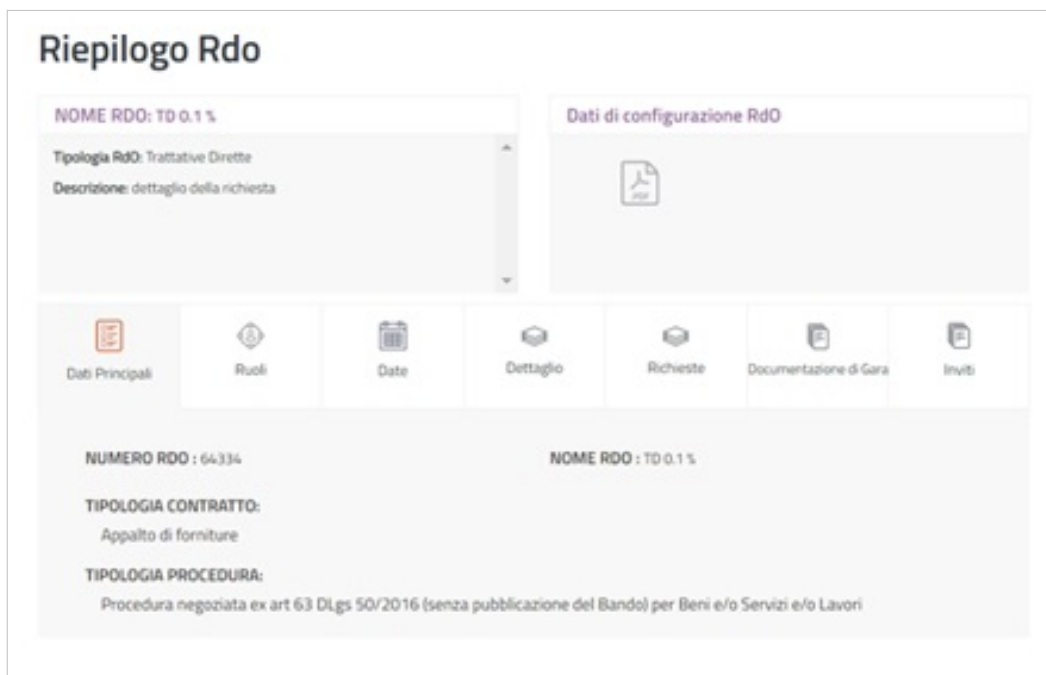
Riepilogo Rdo

NOME RDO: TD 0.1 %

Tipologia RdO: Trattative Dirette

Descrizione: dettaglio della richiesta

Dati di configurazione RdO

PDF

Dati Principali

Ruoli

Date

Dettaglio

Richieste

Documentazione di Gara

Inviti

NUMERO RDO : 64334

NOME RDO : TD 0.1 %

TIPOLOGIA CONTRATTO:

Appalto di forniture

TIPOLOGIA PROCEDURA:

Procedura negoziata ex art 63 DLgs 50/2016 (senza pubblicazione del Bando) per Beni e/o Servizi e/o Lavori